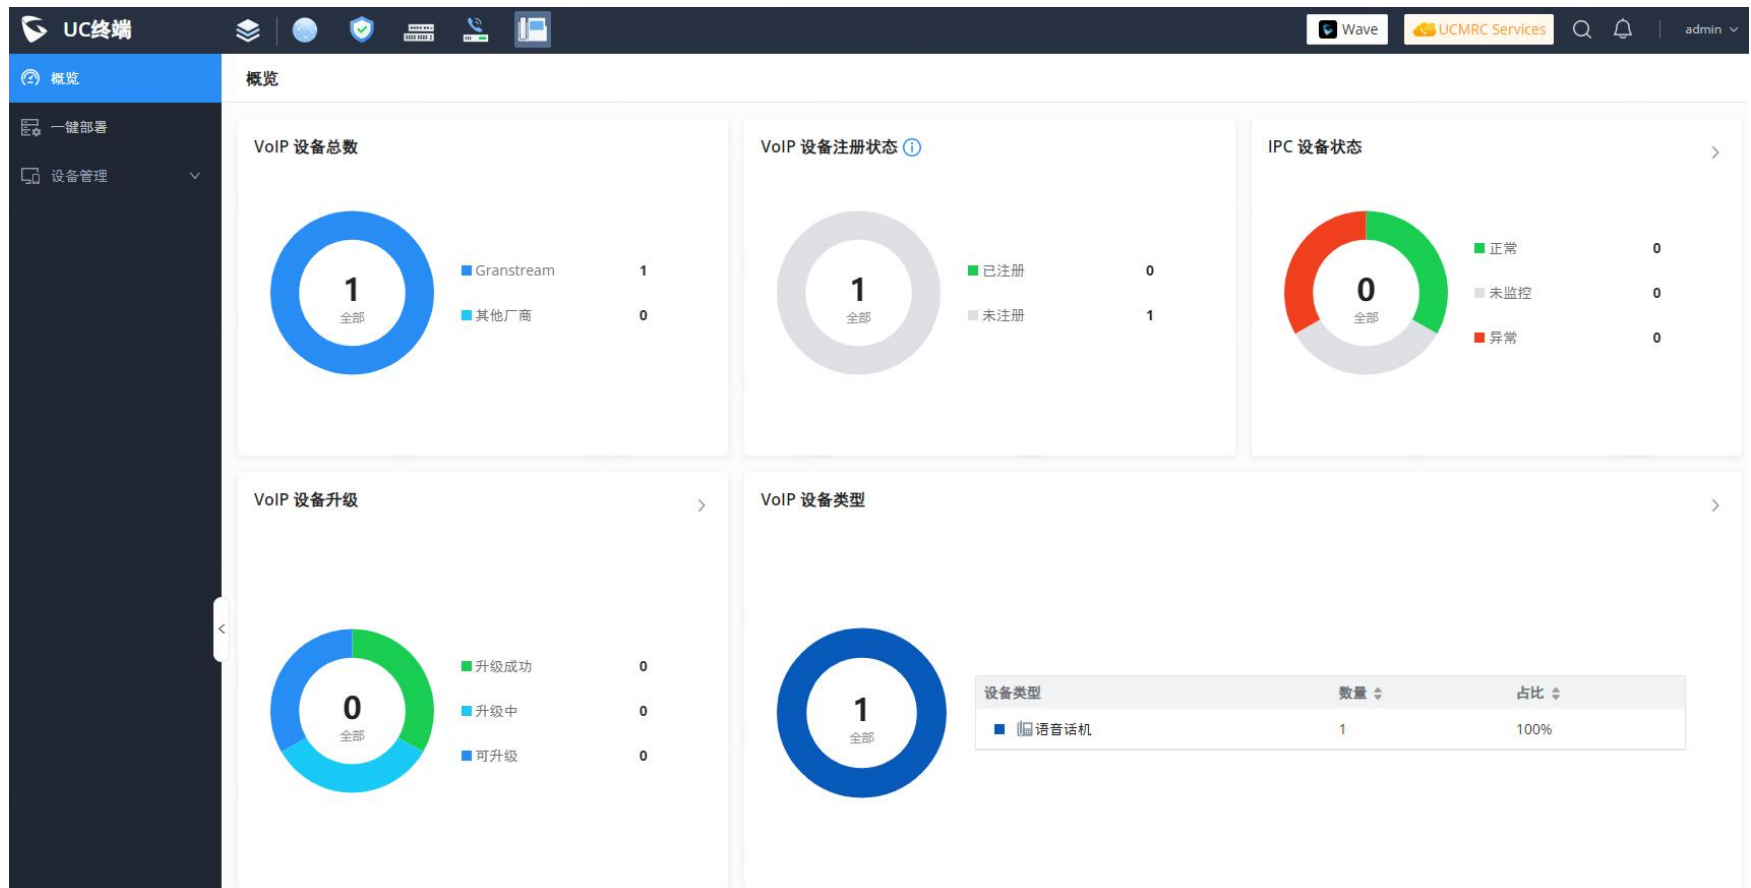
UC终端

Wave UCMRC Services admin

概览
一键部署
设备管理

概览

VoIP 设备总数

1
全部

Granstream 1
其他厂商 0

VoIP 设备注册状态

1
全部

已注册 0
未注册 1

IPC 设备状态

0
全部

正常 0
未监控 0
异常 0

VoIP 设备升级

0
全部

升级成功 0
升级中 0
可升级 0

VoIP 设备类型

1
全部

| 设备类型 | 数量 | 占比 |
|---|---|---|
| 语音话机 | 1 | 100% |